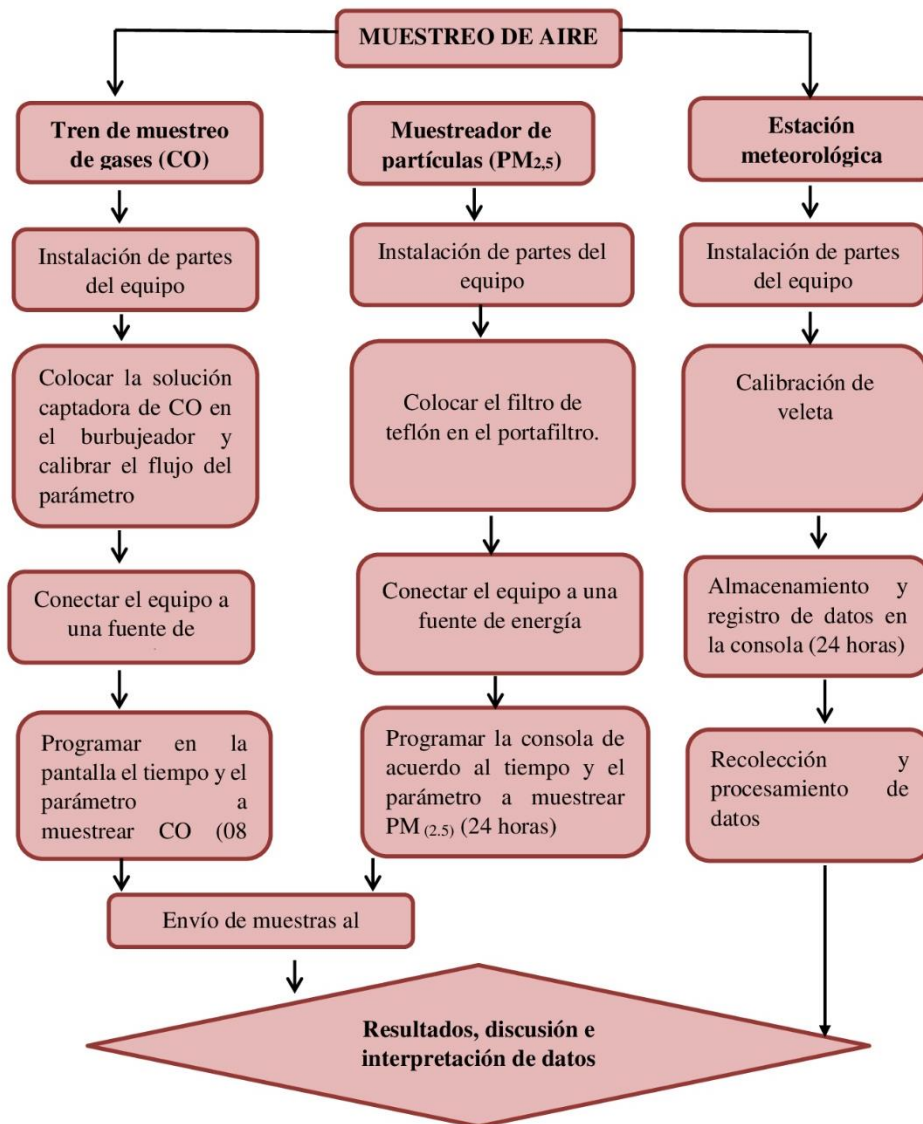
MUESTREO DE AIRE

Tren de muestreo de gases (CO)

Instalación de partes del equipo

Colocar la solución captadora de CO en el burbujeador y calibrar el flujo del parámetro

Conectar el equipo a una fuente de

Programar en la pantalla el tiempo y el parámetro a muestrear CO (08

Muestreador de partículas ($PM_{2,5}$)

Instalación de partes del equipo

Colocar el filtro de teflón en el portafiltro.

Conectar el equipo a una fuente de energía

Programar la consola de acuerdo al tiempo y el parámetro a muestrear $PM_{(2.5)}$ (24 horas)

Estación meteorológica

Instalación de partes del equipo

Calibración de veleta

Almacenamiento y registro de datos en la consola (24 horas)

Recolección y procesamiento de datos

Envío de muestras al

Resultados, discusión e interpretación de datos